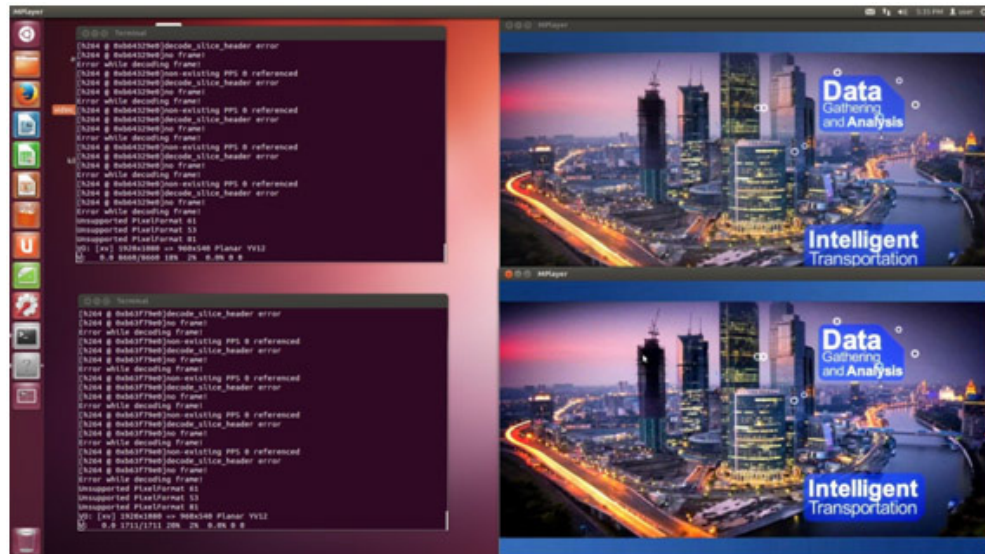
MPlayer

Terminal

[h264 @ 0xb64329e0]decode_slice_header error
[h264 @ 0xb64329e0]no frame!
Error while decoding frame!
[h264 @ 0xb64329e0]non-existing PPS 0 referenced
[h264 @ 0xb64329e0]decode_slice_header error
[h264 @ 0xb64329e0]no frame!
Error while decoding frame!
[h264 @ 0xb64329e0]non-existing PPS 0 referenced
[h264 @ 0xb64329e0]decode_slice_header error
[h264 @ 0xb64329e0]no frame!
Error while decoding frame!
[h264 @ 0xb64329e0]non-existing PPS 0 referenced
[h264 @ 0xb64329e0]decode_slice_header error
[h264 @ 0xb64329e0]no frame!
Error while decoding frame!
[h264 @ 0xb64329e0]non-existing PPS 0 referenced
[h264 @ 0xb64329e0]decode_slice_header error
[h264 @ 0xb64329e0]no frame!
Error while decoding frame!
Unsupported PixelFormat 61
Unsupported PixelFormat 53
Unsupported PixelFormat 81
VO: [xv] 1920x1080 => 960x540 Planar YV12
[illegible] 0.0 0660/0660 18% 2% 0.0% 0 0

Terminal

[h264 @ 0xb63f79e0]decode_slice_header error
[h264 @ 0xb63f79e0]no frame!
Error while decoding frame!
[h264 @ 0xb63f79e0]non-existing PPS 0 referenced
[h264 @ 0xb63f79e0]decode_slice_header error
[h264 @ 0xb63f79e0]no frame!
Error while decoding frame!
[h264 @ 0xb63f79e0]non-existing PPS 0 referenced
[h264 @ 0xb63f79e0]decode_slice_header error
[h264 @ 0xb63f79e0]no frame!
Error while decoding frame!
[h264 @ 0xb63f79e0]non-existing PPS 0 referenced
[h264 @ 0xb63f79e0]decode_slice_header error
[h264 @ 0xb63f79e0]no frame!
Error while decoding frame!
[h264 @ 0xb63f79e0]non-existing PPS 0 referenced
[h264 @ 0xb63f79e0]decode_slice_header error
[h264 @ 0xb63f79e0]no frame!
Error while decoding frame!
Unsupported PixelFormat 61
Unsupported PixelFormat 53
Unsupported PixelFormat 81
VO: [xv] 1920x1080 => 960x540 Planar YV12
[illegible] 0.0 1711/1711 20% 2% 0.0% 0 0

MPlayer

Data Gathering and Analysis

Intelligent Transportation

MPlayer

Data Gathering and Analysis

Intelligent Transportation